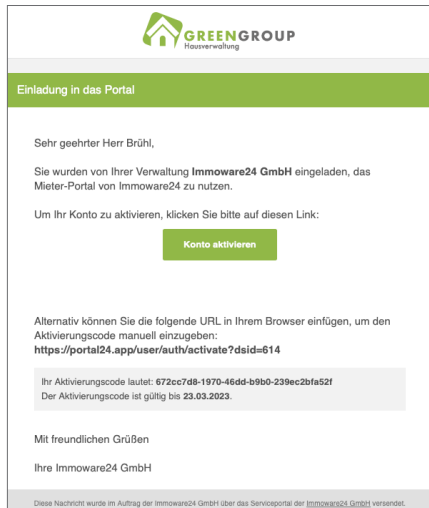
GREENGROUP
Hausverwaltung

Einladung in das Portal

Sehr geehrter Herr Brühl,

Sie wurden von Ihrer Verwaltung **Immoware24 GmbH** eingeladen, das Mieter-Portal von Immoware24 zu nutzen.

Um Ihr Konto zu aktivieren, klicken Sie bitte auf diesen Link:

Konto aktivieren

Alternativ können Sie die folgende URL in Ihrem Browser einfügen, um den Aktivierungscode manuell einzugeben:
**https://portal24.app/user/auth/activate?dsid=614**

Ihr Aktivierungscode lautet: **672cc7d8-1970-46dd-b9b0-239ec2bfa52f**
Der Aktivierungscode ist gültig bis **23.03.2023**.

Mit freundlichen Grüßen

Ihre Immoware24 GmbH

Diese Nachricht wurde im Auftrag der Immoware24 GmbH über das Serviceportal der Immoware24 GmbH versendet.